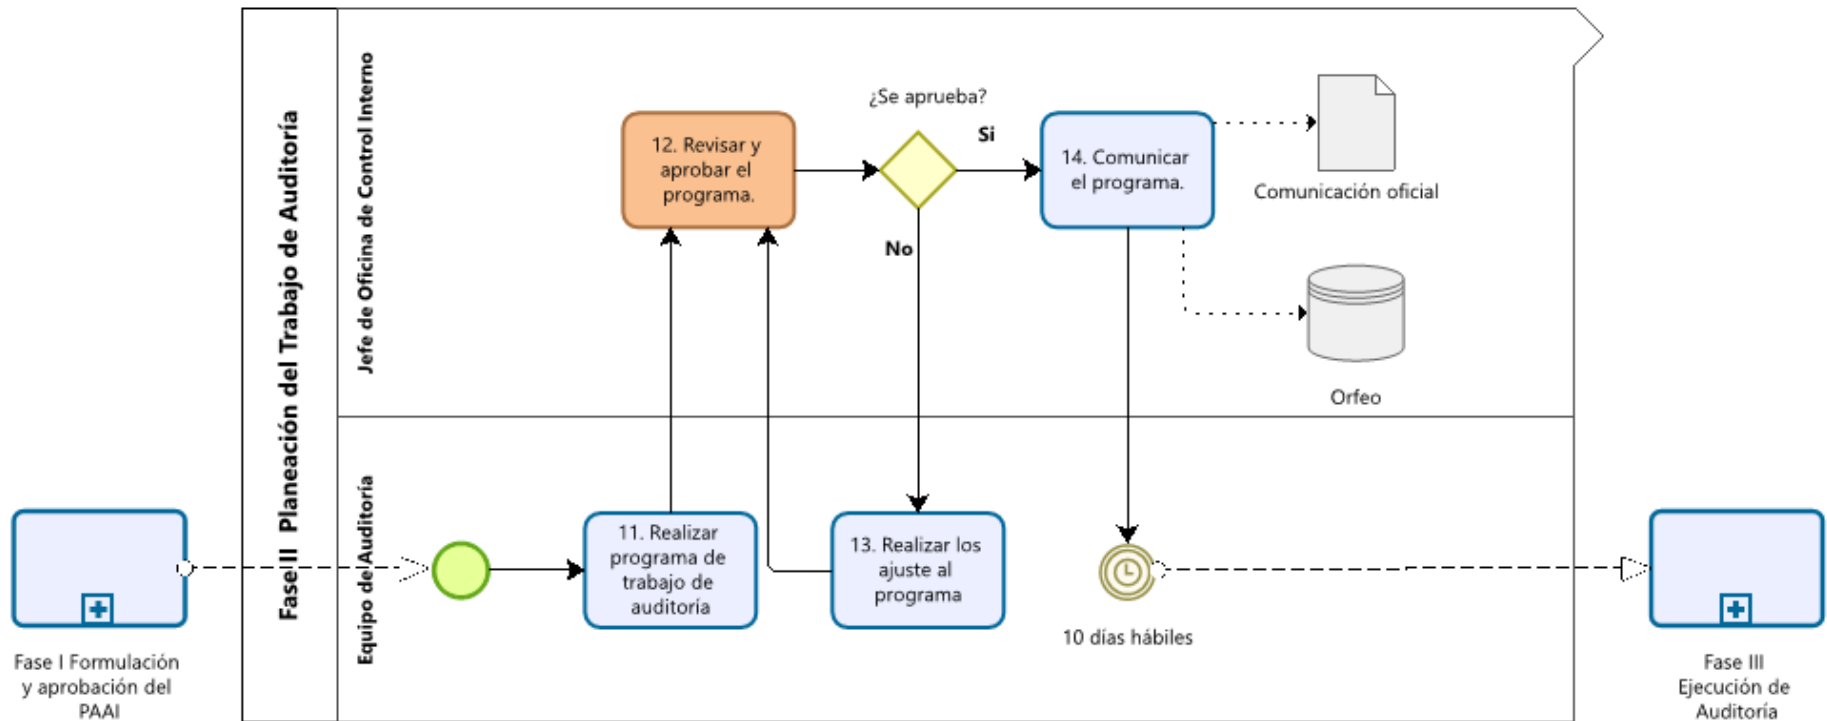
Fase II Planeación del Trabajo de Auditoría

Jefe de Oficina de Control Interno

Equipo de Auditoría

12. Revisar y aprobar el programa.

¿Se aprueba?

Si

No

14. Comunicar el programa.

Comunicación oficial

Orfeo

Fase I Formulación y aprobación del PAAI

11. Realizar programa de trabajo de auditoría

13. Realizar los ajuste al programa

10 días hábiles

Fase III Ejecución de Auditoría